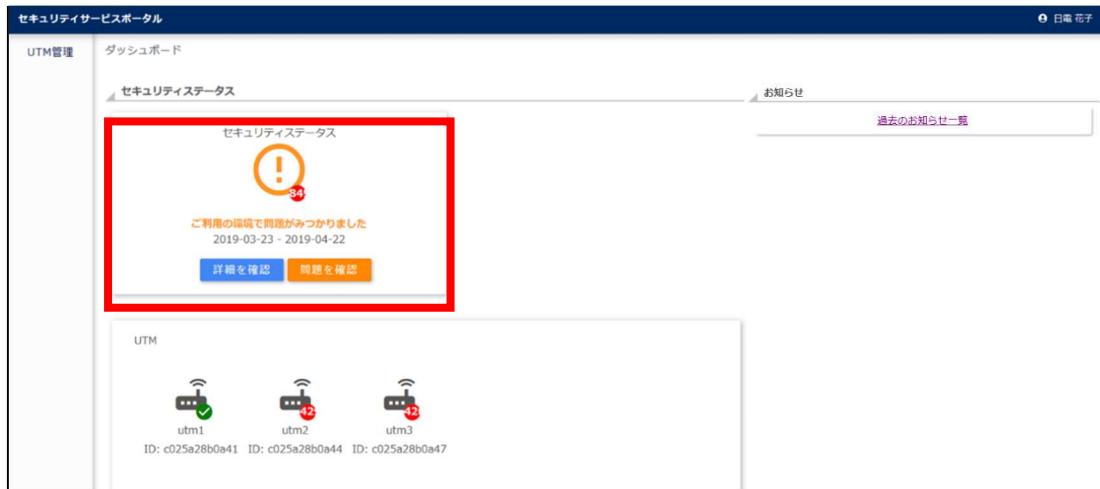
セキュリティサービスポータル

日電 花子

UTM管理

ダッシュボード

セキュリティステータス

お知らせ

過去のお知らせ一覧

セキュリティステータス

84

ご利用の環境で問題がみつかりました

2019-03-23 - 2019-04-22

詳細を確認

問題を確認

UTM

42

42

utm1
ID: c025a28b0a41

utm2
ID: c025a28b0a44

utm3
ID: c025a28b0a47